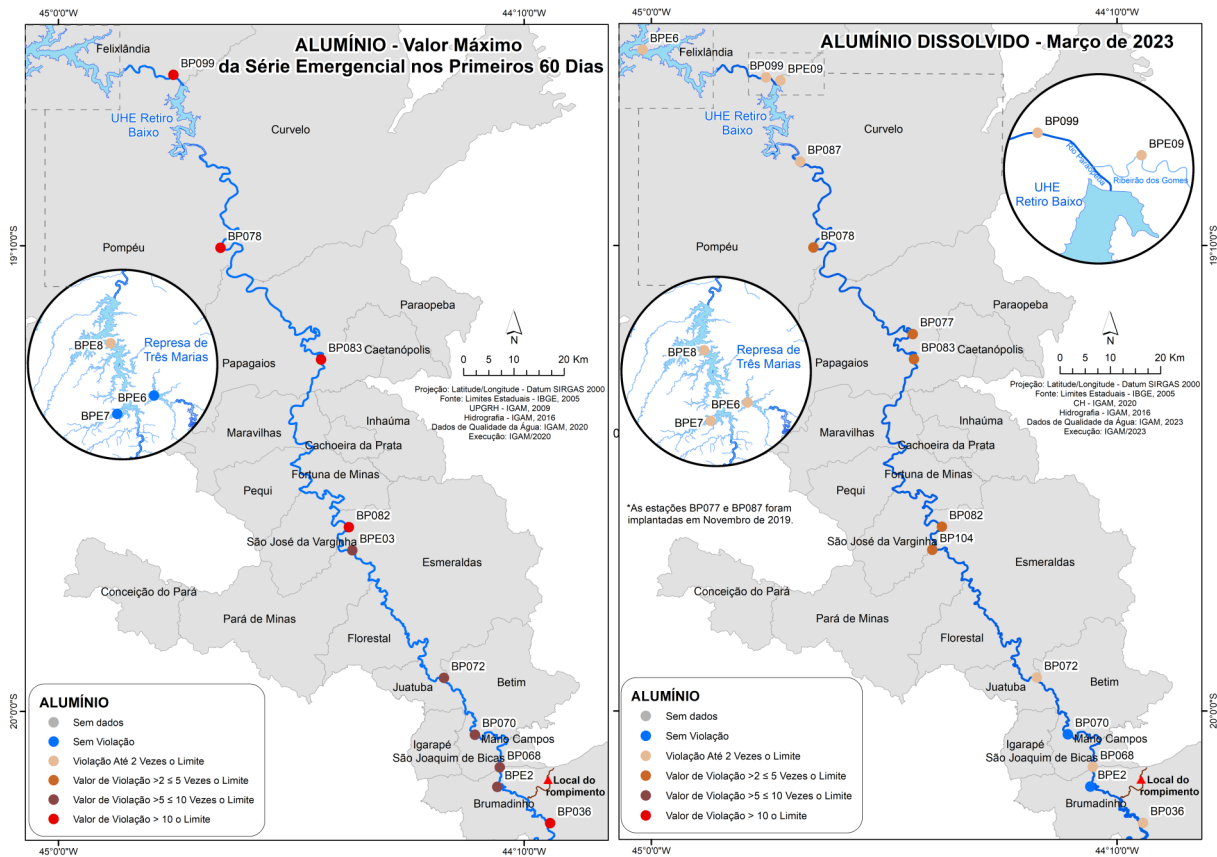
45°0'0"W
44°10'0"W

ALUMÍNIO - Valor Máximo da Série Emergencial nos Primeiros 60 Dias

Felixlândia
BP099
UHE Retiro Baixo
Curvelo
19°10'0"S
Pompéu
BP078
Paraopeba
Represa de Três Marias
BPE8
BPE6
BPE7
BP083
Caetanópolis
Papagaios
N
0 5 10 20 Km
Projeção: Latitude/Longitude - Datum SIRGAS 2000
Fonte: Limites Estaduais - IBGE, 2005
UPGRH - IGAM, 2009
Hidrografia - IGAM, 2016
Dados de Qualidade da Água: IGAM, 2020
Execução: IGAM/2020
Inhaúma
Maravilhas
Cachoeira da Prata
Fortuna de Minas
Pequi
BP082
São José da Varginha
BPE03
Esmeraldas
Conceição do Pará
Pará de Minas
Florestal
BP072
Juatuba
Betim
20°0'0"S
BP070
Mario Campos
Igarapé
São Joaquim de Bicas
BP068
BPE2
Local do rompimento
Brumadinho
BP036

ALUMÍNIO
Sem dados
Sem Violação
Violação Até 2 Vezes o Limite
Valor de Violação >2 ≤ 5 Vezes o Limite
Valor de Violação >5 ≤ 10 Vezes o Limite
Valor de Violação > 10 o Limite

45°0'0"W
44°10'0"W

ALUMÍNIO DISSOLVIDO - Março de 2023

BPE6
Felixlândia
BP099
BPE09
UHE Retiro Baixo
Curvelo
BP099
BPE09
Rio Paraopeba
Ribeirão dos Gomes
UHE Retiro Baixo
BP087
19°10'0"S
Pompéu
BP078
Paraopeba
BP077
BP083
Caetanópolis
Represa de Três Marias
BPE8
BPE6
BPE7
Papagaios
N
0 5 10 20 Km
Projeção: Latitude/Longitude - Datum SIRGAS 2000
Fonte: Limites Estaduais - IBGE, 2005
CH - IGAM, 2020
Hidrografia - IGAM, 2016
Dados de Qualidade da Água: IGAM, 2023
Execução: IGAM/2023
Inhaúma
Maravilhas
Cachoeira da Prata
Fortuna de Minas
Pequi
*As estações BP077 e BP087 foram implantadas em Novembro de 2019.
BP082
São José da Varginha
BP104
Esmeraldas
Conceição do Pará
Pará de Minas
Florestal
BP072
Juatuba
Betim
20°0'0"S
BP070
Mario Campos
Igarapé
São Joaquim de Bicas
BP068
BPE2
Local do rompimento
Brumadinho
BP036

ALUMÍNIO
Sem dados
Sem Violação
Violação Até 2 Vezes o Limite
Valor de Violação >2 ≤ 5 Vezes o Limite
Valor de Violação >5 ≤ 10 Vezes o Limite
Valor de Violação > 10 o Limite